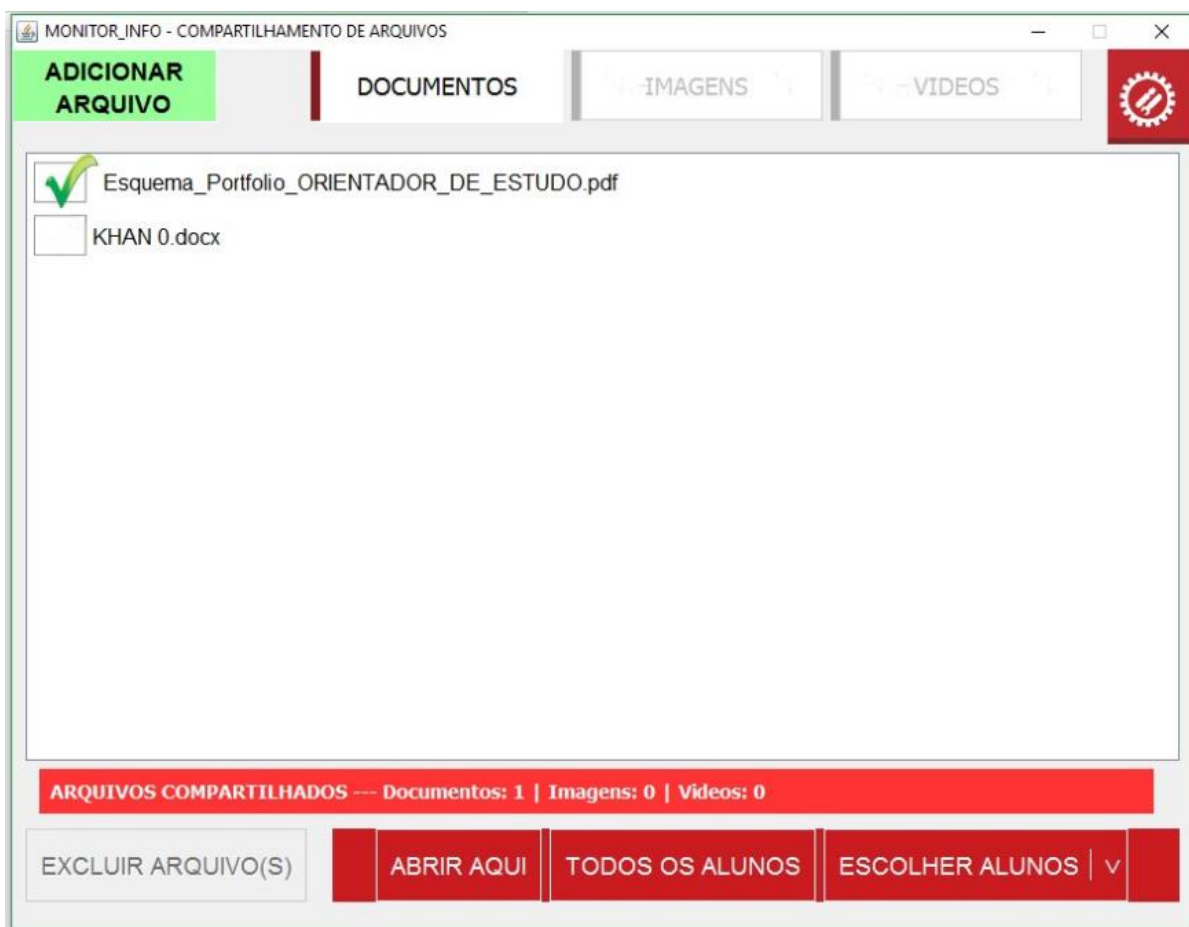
MONITOR_INFO - COMPARTILHAMENTO DE ARQUIVOS

ADICIONAR ARQUIVO

DOCUMENTOS

IMAGENS

VIDEOS

Esquema_Portfolio_ORIENTADOR_DE_ESTUDO.pdf

KHAN 0.docx

ARQUIVOS COMPARTILHADOS --- Documentos: 1 | Imagens: 0 | Videos: 0

EXCLUIR ARQUIVO(S)

ABRIR AQUI

TODOS OS ALUNOS

ESCOLHER ALUNOS | v